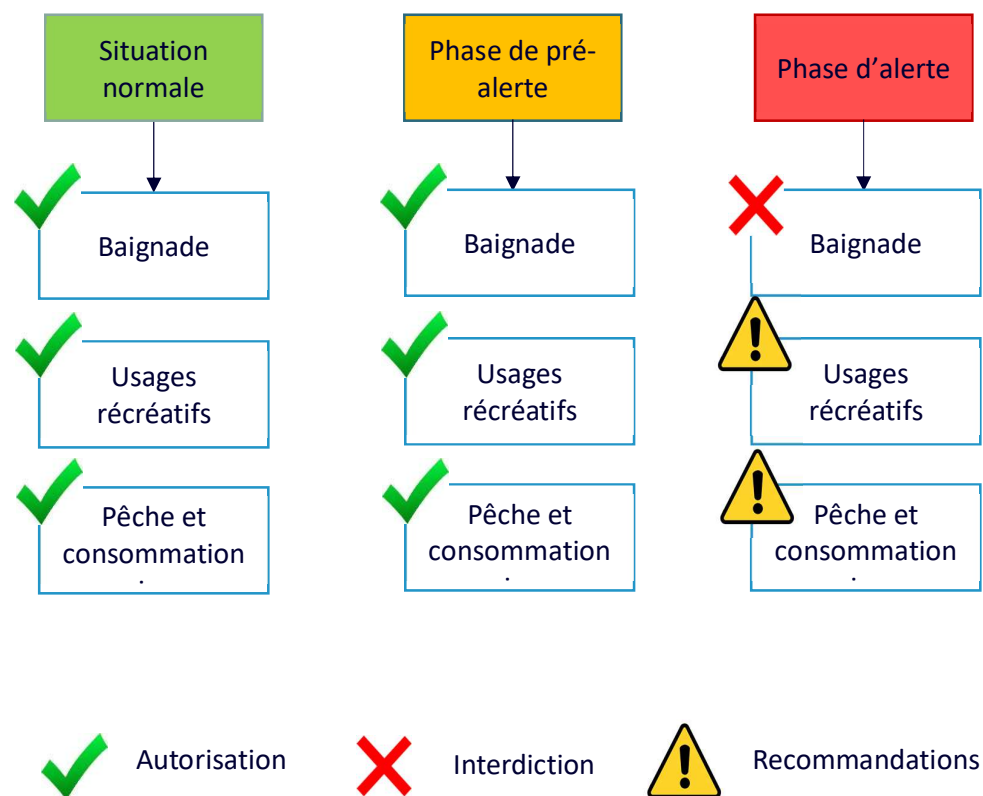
Situation normale

Baignade

Usages récréatifs

Pêche et consommation

Phase de pré-alerte

Baignade

Usages récréatifs

Pêche et consommation

Phase d'alerte

Baignade

Usages récréatifs

Pêche et consommation

Autorisation

Interdiction

Recommandations